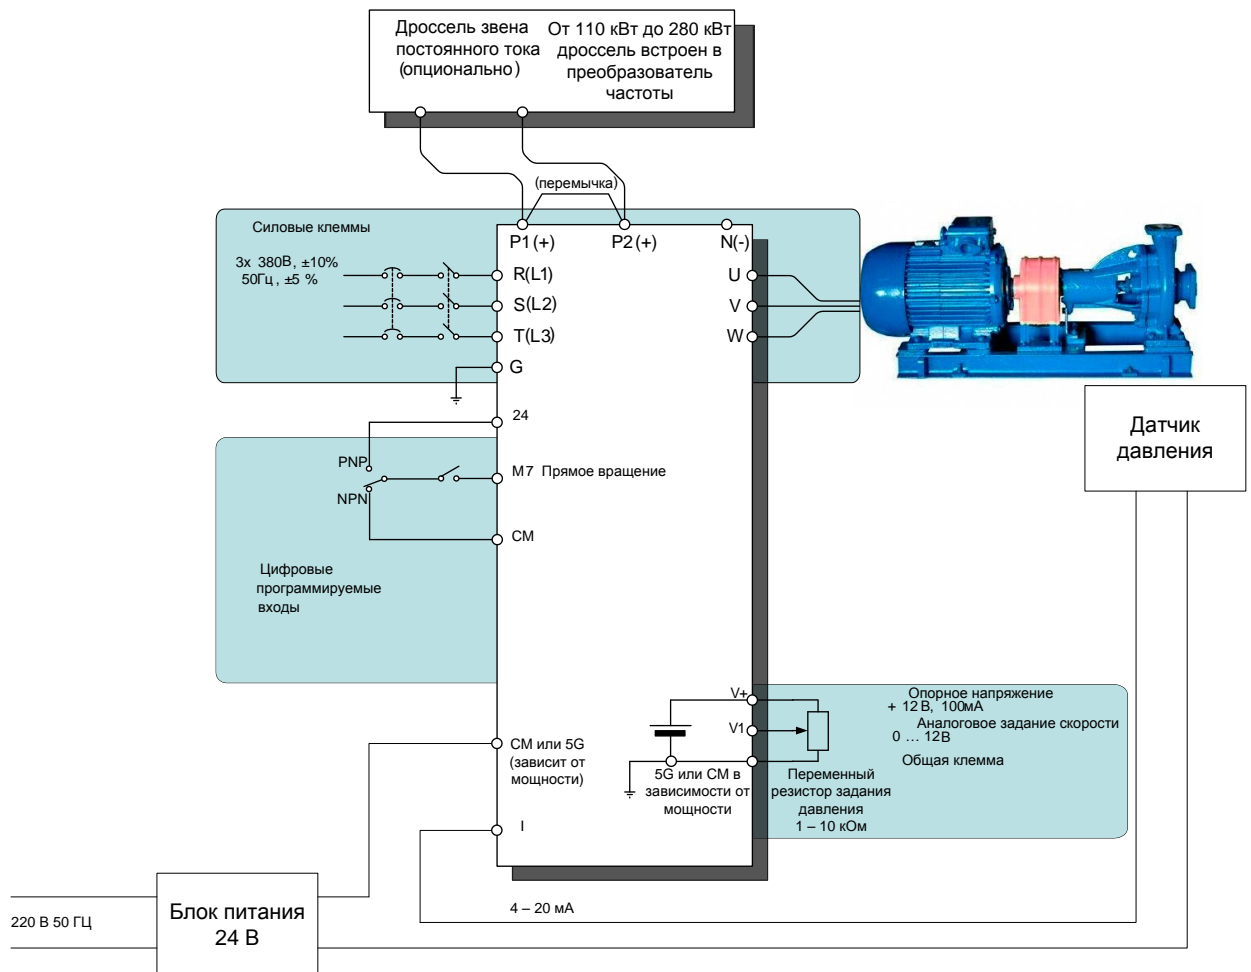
Дроссель звена постоянного тока (опционально)

От 110 кВт до 280 кВт дроссель встроен в преобразователь частоты

(перемычка)

Силовые клеммы

3х 380В, ±10%
50Гц, ±5 %

P1(+)
P2(+)
N(-)
R(L1)
S(L2)
T(L3)
G
U
V
W

24
PNP
NPN
M7 Прямое вращение
CM

Цифровые программируемые входы

Датчик давления

V+
V1
Опорное напряжение
+ 12 В, 100мА
Аналоговое задание скорости
0 … 12В
Общая клемма

CM или 5G (зависит от мощности)

5G или CM в зависимости от мощности

Переменный резистор задания давления
1 – 10 кОм

I

4 – 20 мА

220 В 50 ГЦ

Блок питания
24 В